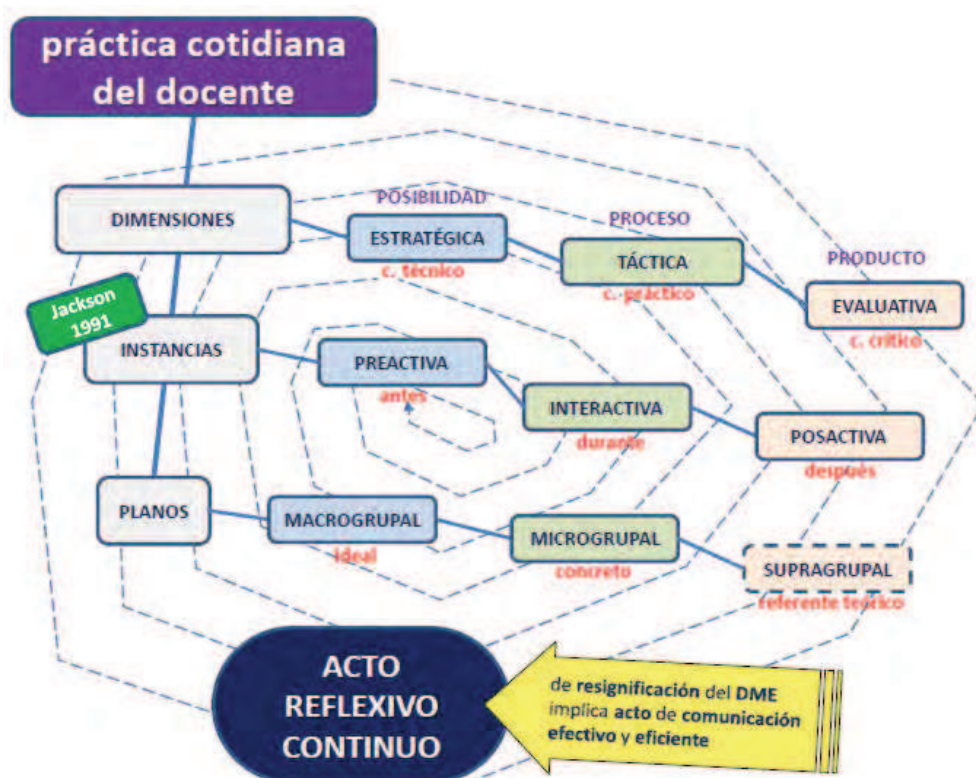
práctica cotidiana del docente

DIMENSIONES

Jackson 1991

INSTANCIAS

PLANOS

POSIBILIDAD

ESTRATÉGICA
c. técnico

PROCESO

TÁCTICA
c. práctico

PRODUCTO

EVALUATIVA
c. crítico

PREACTIVA
antes

INTERACTIVA
durante

POSACTIVA
después

MACROGRUPAL
ideal

MICROGRUPAL
concreto

SUPRAGRUPAL
referente teórico

ACTO REFLEXIVO CONTINUO

de resignificación del DME implica acto de comunicación efectivo y eficiente